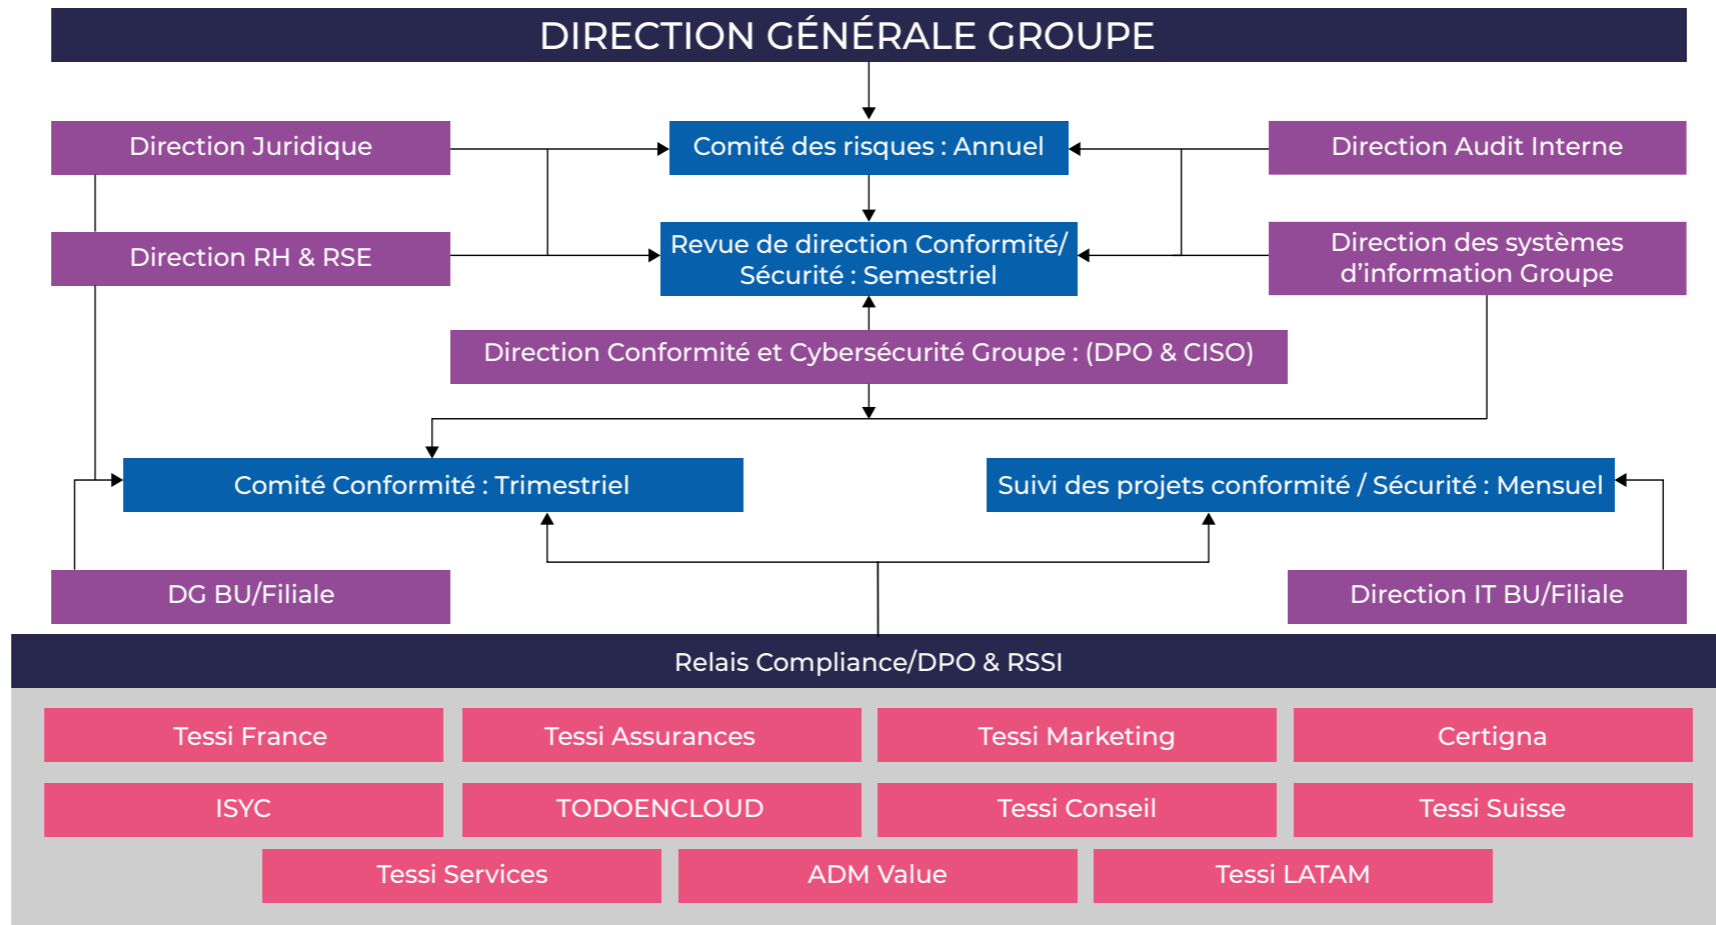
DIRECTION GÉNÉRALE GROUPE

Direction Juridique

Comité des risques : Annuel

Direction Audit Interne

Direction RH & RSE

Revue de direction Conformité/ Sécurité : Semestriel

Direction des systèmes d'information Groupe

Direction Conformité et Cybersécurité Groupe : (DPO & CISO)

Comité Conformité : Trimestriel

Suivi des projets conformité / Sécurité : Mensuel

DG BU/Filiale

Direction IT BU/Filiale

Relais Compliance/DPO & RSSI

Tessi France

Tessi Assurances

Tessi Marketing

Certigna

ISYC

TODOENCLOUD

Tessi Conseil

Tessi Suisse

Tessi Services

ADM Value

Tessi LATAM